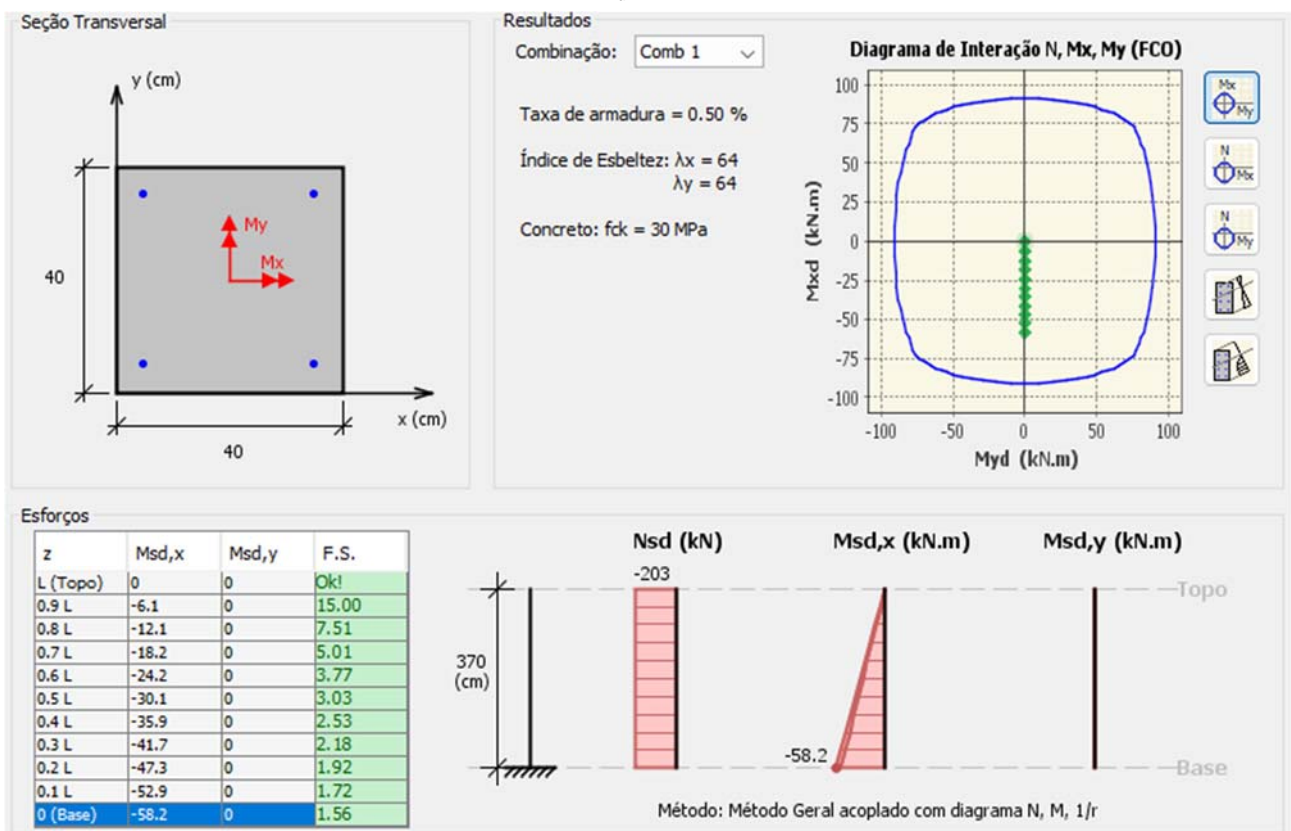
Seção Transversal

y (cm)

My

Mx

40

x (cm)

40

Resultados

Combinação: Comb 1

Taxa de armadura = 0.50 %

Índice de Esbeltez: λx = 64
λy = 64

Concreto: fck = 30 MPa

Diagrama de Interação N, Mx, My (FCO)

100
75
50
25
0
-25
-50
-75
-100

Mxd (kN.m)

-100 -50 0 50 100

Myd (kN.m)

Mx My
N Mx
N My

Esforços

| z | Msd,x | Msd,y | F.S. |
|---|---|---|---|
| L (Topo) | 0 | 0 | Ok! |
| 0.9 L | -6.1 | 0 | 15.00 |
| 0.8 L | -12.1 | 0 | 7.51 |
| 0.7 L | -18.2 | 0 | 5.01 |
| 0.6 L | -24.2 | 0 | 3.77 |
| 0.5 L | -30.1 | 0 | 3.03 |
| 0.4 L | -35.9 | 0 | 2.53 |
| 0.3 L | -41.7 | 0 | 2.18 |
| 0.2 L | -47.3 | 0 | 1.92 |
| 0.1 L | -52.9 | 0 | 1.72 |
| 0 (Base) | -58.2 | 0 | 1.56 |

Nsd (kN)

Msd,x (kN.m)

Msd,y (kN.m)

-203

Topo

370 (cm)

-58.2

Base

Método: Método Geral acoplado com diagrama N, M, 1/r